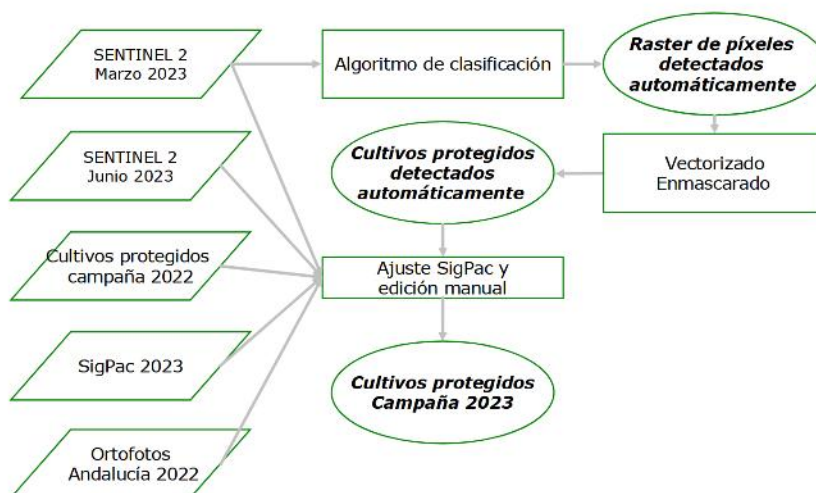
SENTINEL 2
Marzo 2023

Algoritmo de clasificación

Raster de píxeles detectados automáticamente

SENTINEL 2
Junio 2023

Cultivos protegidos detectados automáticamente

Vectorizado
Enmascarado

Cultivos protegidos campaña 2022

Ajuste SigPac y edición manual

SigPac 2023

Cultivos protegidos Campaña 2023

Ortofotos Andalucía 2022